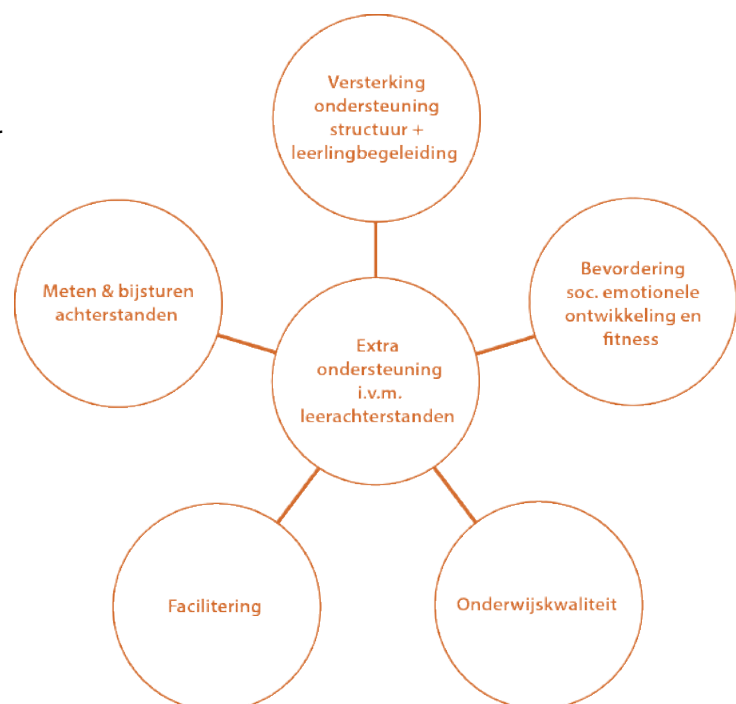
Versterking ondersteuning structuur + leerlingbegeleiding

Meten & bijsturen achterstanden

Extra ondersteuning i.v.m. leerachterstanden

Bevordering soc. emotionele ontwikkeling en fitness

Facilitering

Onderwijskwaliteit